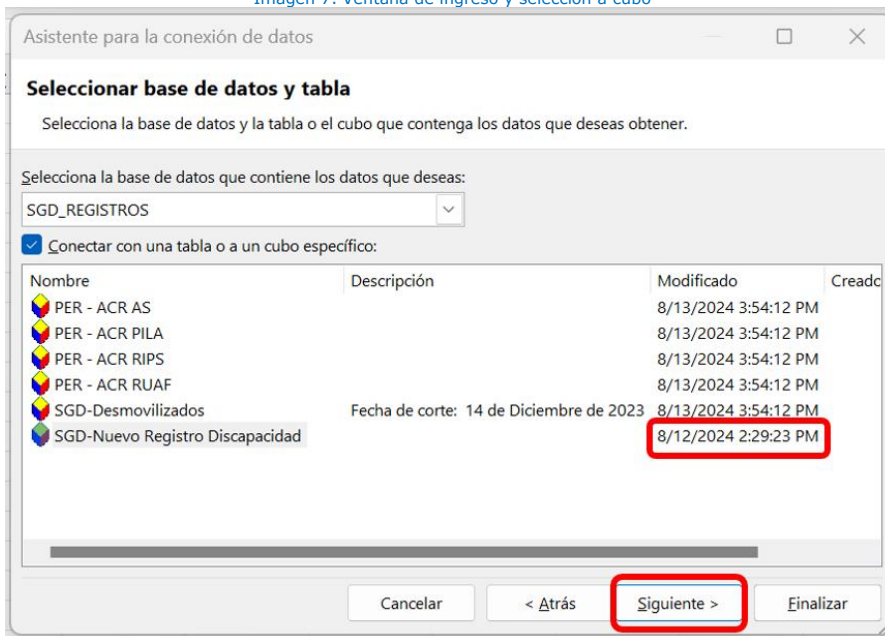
Imagen 7. Ventana de ingreso y selección a cubo

Asistente para la conexión de datos

Seleccionar base de datos y tabla

Selecciona la base de datos y la tabla o el cubo que contenga los datos que deseas obtener.

Selecciona la base de datos que contiene los datos que deseas:

SGD_REGISTROS

Conectar con una tabla o a un cubo específico:

| Nombre | Descripción | Modificado | Creado |
|---|---|---|---|
| PER - ACR AS | | 8/13/2024 3:54:12 PM | |
| PER - ACR PILA | | 8/13/2024 3:54:12 PM | |
| PER - ACR RIPS | | 8/13/2024 3:54:12 PM | |
| PER - ACR RUAF | | 8/13/2024 3:54:12 PM | |
| SGD-Desmovilizados | Fecha de corte: 14 de Diciembre de 2023 | 8/13/2024 3:54:12 PM | |
| SGD-Nuevo Registro Discapacidad | | 8/12/2024 2:29:23 PM | |

Cancelar
< Atrás
Siguiente >
Finalizar